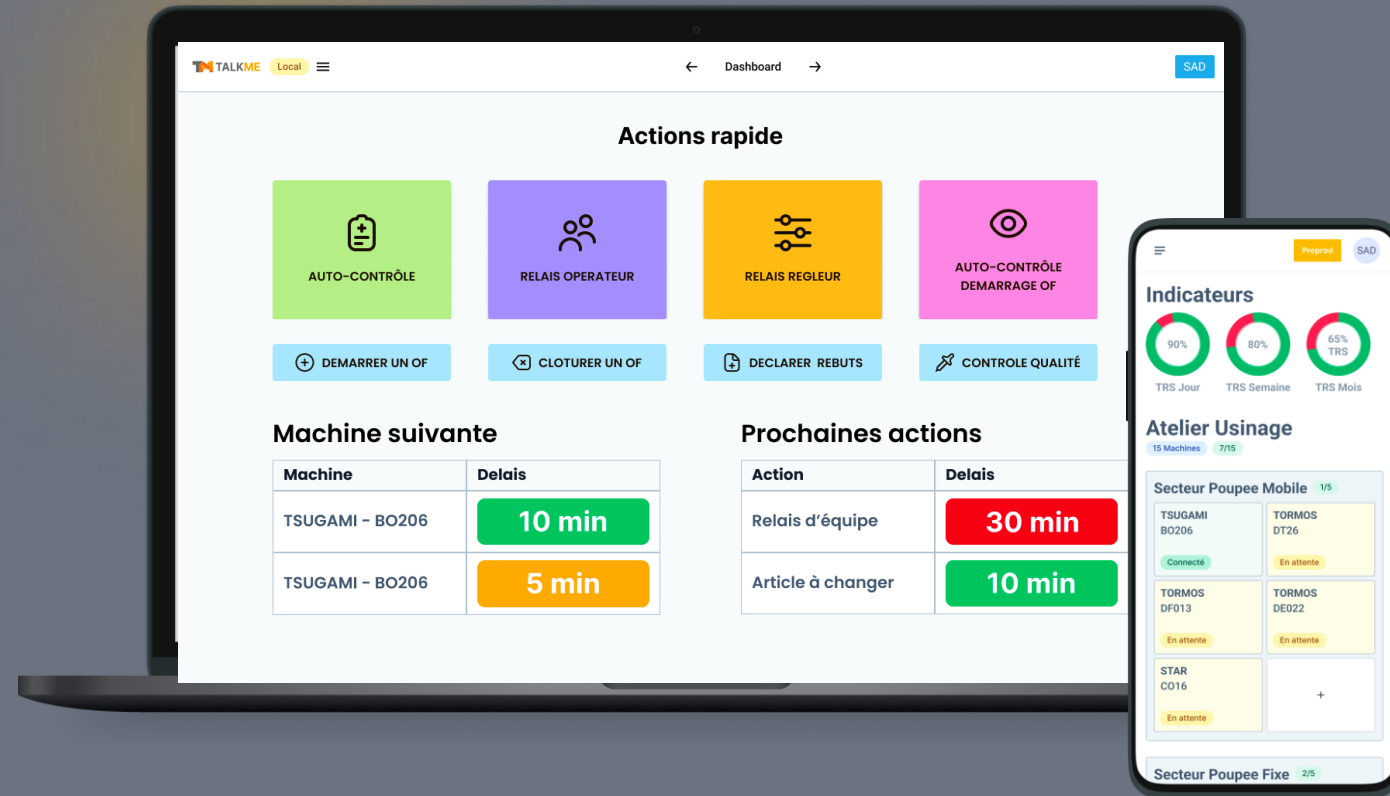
TM TALKME Local

Dashboard

SAD

Actions rapide

AUTO-CONTRÔLE

RELAIS OPERATEUR

RELAIS REGLEUR

AUTO-CONTRÔLE DEMARRAGE OF

DEMARRER UN OF

CLOTURER UN OF

DECLARER REBUTS

CONTROLE QUALITÉ

Machine suivante

| Machine | Delais |
|---|---|
| TSUGAMI - BO206 | 10 min |
| TSUGAMI - BO206 | 5 min |

Prochaines actions

| Action | Delais |
|---|---|
| Relais d'équipe | 30 min |
| Article à changer | 10 min |

Preprod SAD

Indicateurs

90% TRS Jour

80% TRS Semaine

65% TRS TRS Mois

Atelier Usinage

15 Machines 7/15

Secteur Poupee Mobile 1/5

TSUGAMI BO206 Connecté

TORMOS DT26 En attente

TORMOS DF013 En attente

TORMOS DE022 En attente

STAR CO16 En attente

+

Secteur Poupee Fixe 2/5